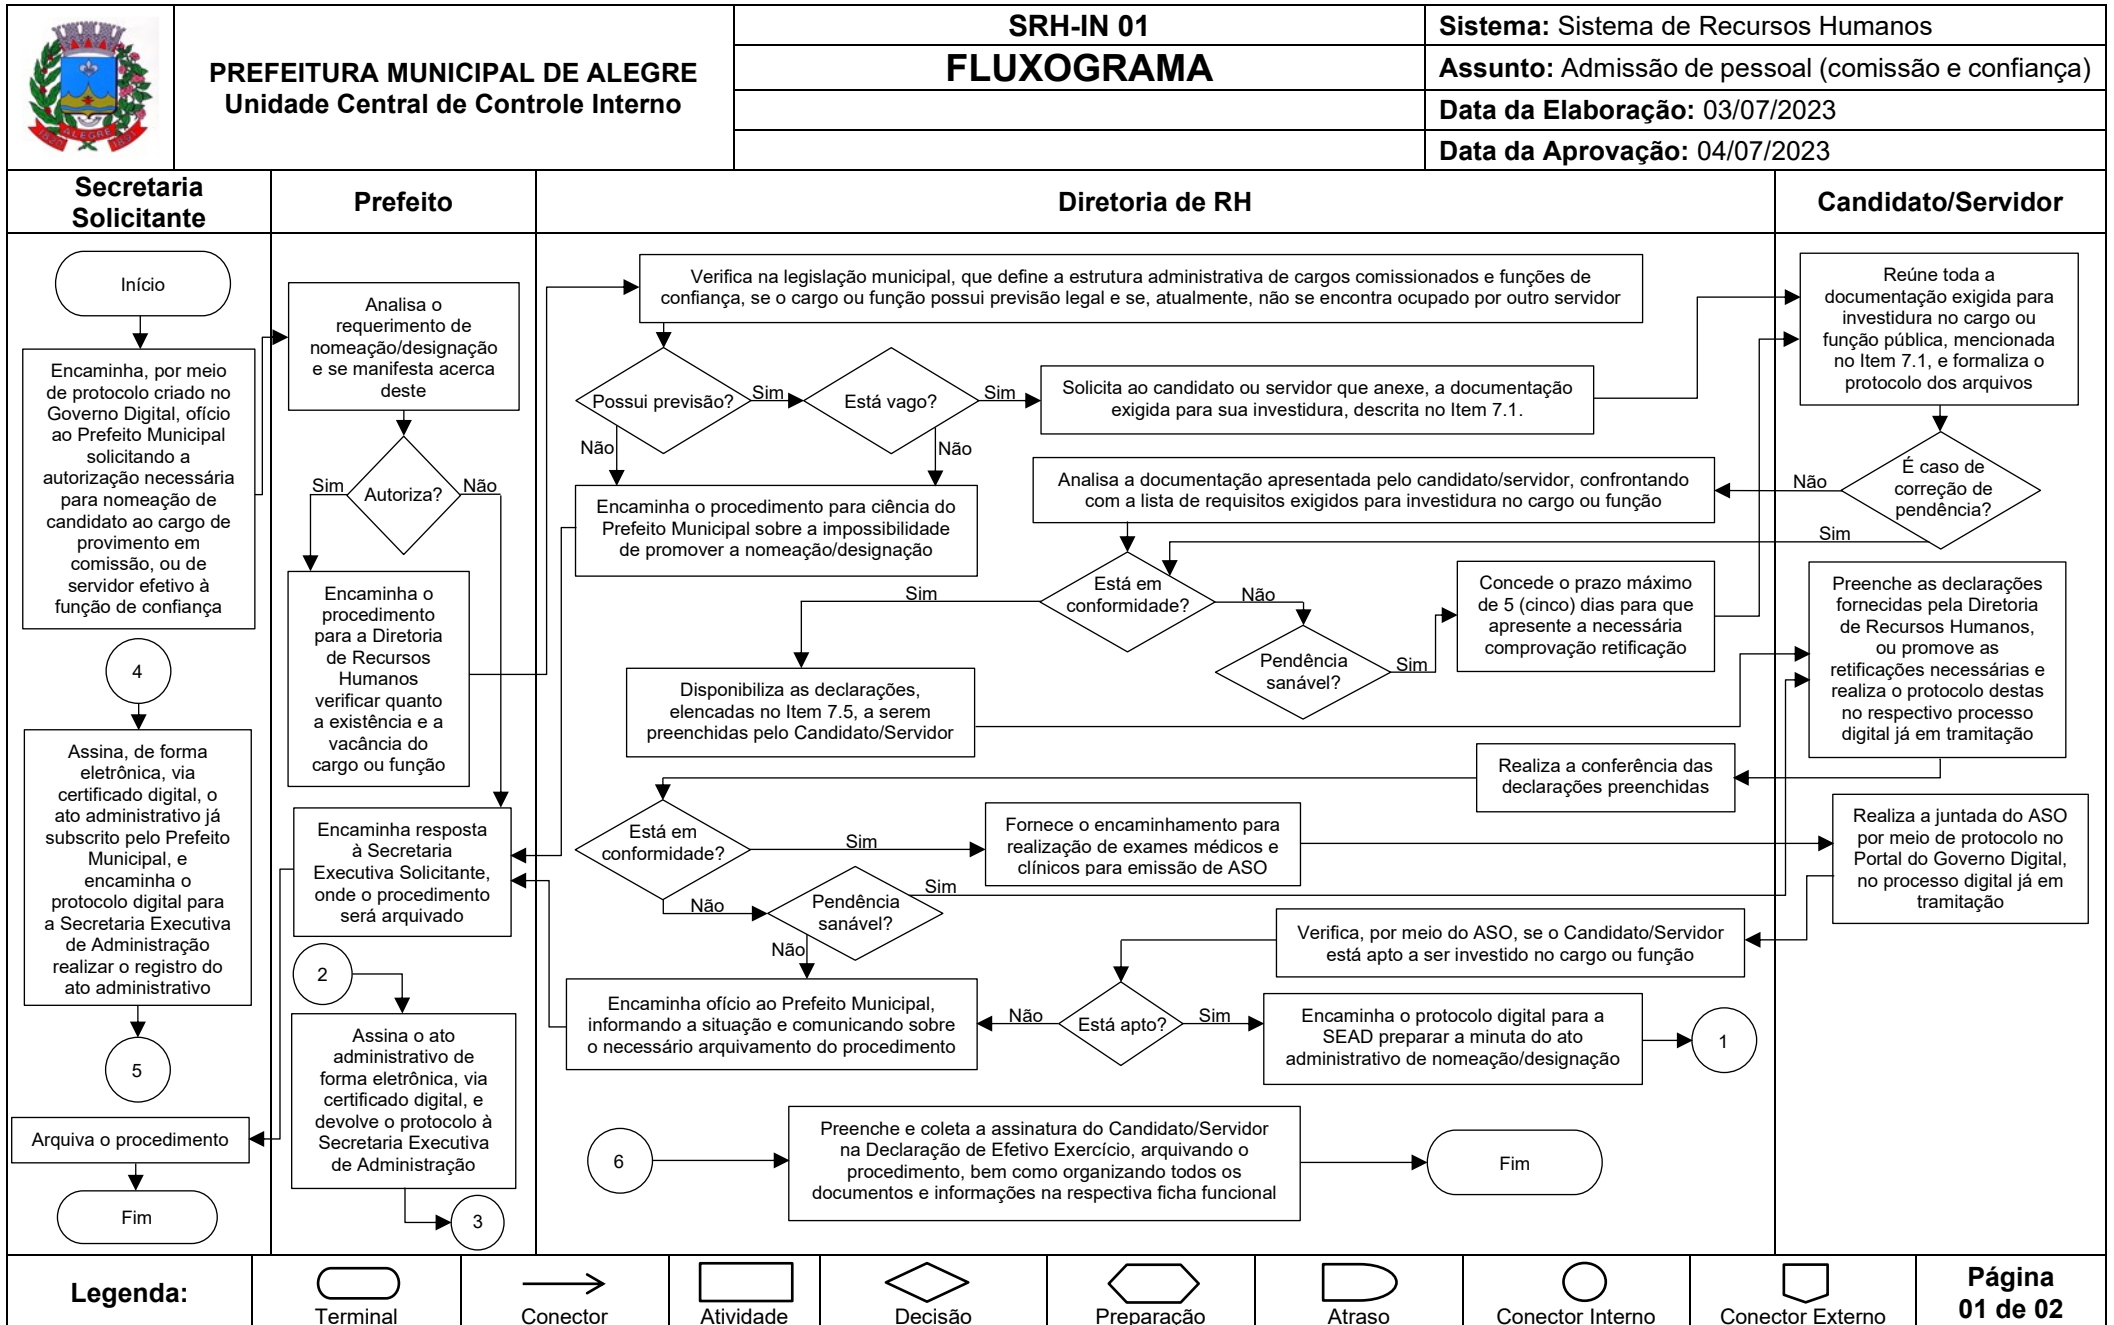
PREFEITURA MUNICIPAL DE ALEGRE
Unidade Central de Controle Interno

SRH-IN 01
FLUXOGRAMA

Sistema: Sistema de Recursos Humanos
Assunto: Admissão de pessoal (comissão e confiança)
Data da Elaboração: 03/07/2023
Data da Aprovação: 04/07/2023

Secretaria Solicitante

Prefeito

Diretoria de RH

Candidato/Servidor

Início

Encaminha, por meio de protocolo criado no Governo Digital, ofício ao Prefeito Municipal solicitando a autorização necessária para nomeação de candidato ao cargo de provimento em comissão, ou de servidor efetivo à função de confiança

4

Assina, de forma eletrônica, via certificado digital, o ato administrativo já subscrito pelo Prefeito Municipal, e encaminha o protocolo digital para a Secretaria Executiva de Administração realizar o registro do ato administrativo

5

Arquiva o procedimento

Fim

Analisa o requerimento de nomeação/designação e se manifesta acerca deste

Autoriza?

Sim

Não

Encaminha o procedimento para a Diretoria de Recursos Humanos verificar quanto a existência e a vacância do cargo ou função

Encaminha resposta à Secretaria Executiva Solicitante, onde o procedimento será arquivado

2

Assina o ato administrativo de forma eletrônica, via certificado digital, e devolve o protocolo à Secretaria Executiva de Administração

3

Verifica na legislação municipal, que define a estrutura administrativa de cargos comissionados e funções de confiança, se o cargo ou função possui previsão legal e se, atualmente, não se encontra ocupado por outro servidor

Possui previsão?

Sim

Está vago?

Sim

Não

Não

Solicita ao candidato ou servidor que anexe, a documentação exigida para sua investidura, descrita no Item 7.1.

Encaminha o procedimento para ciência do Prefeito Municipal sobre a impossibilidade de promover a nomeação/designação

Analisa a documentação apresentada pelo candidato/servidor, confrontando com a lista de requisitos exigidos para investidura no cargo ou função

Está em conformidade?

Sim

Não

Pendência sanável?

Sim

Concede o prazo máximo de 5 (cinco) dias para que apresente a necessária comprovação retificação

Disponibiliza as declarações, elencadas no Item 7.5, a serem preenchidas pelo Candidato/Servidor

Realiza a conferência das declarações preenchidas

Está em conformidade?

Sim

Fornece o encaminhamento para realização de exames médicos e clínicos para emissão de ASO

Não

Pendência sanável?

Sim

Não

Verifica, por meio do ASO, se o Candidato/Servidor está apto a ser investido no cargo ou função

Encaminha ofício ao Prefeito Municipal, informando a situação e comunicando sobre o necessário arquivamento do procedimento

Não

Está apto?

Sim

Encaminha o protocolo digital para a SEAD preparar a minuta do ato administrativo de nomeação/designação

1

6

Preenche e coleta a assinatura do Candidato/Servidor na Declaração de Efetivo Exercício, arquivando o procedimento, bem como organizando todos os documentos e informações na respectiva ficha funcional

Fim

Reúne toda a documentação exigida para investidura no cargo ou função pública, mencionada no Item 7.1, e formaliza o protocolo dos arquivos

É caso de correção de pendência?

Não

Sim

Preenche as declarações fornecidas pela Diretoria de Recursos Humanos, ou promove as retificações necessárias e realiza o protocolo destas no respectivo processo digital já em tramitação

Realiza a juntada do ASO por meio de protocolo no Portal do Governo Digital, no processo digital já em tramitação

Legenda:

Terminal

Conector

Atividade

Decisão

Preparação

Atraso

Conector Interno

Conector Externo

Página 01 de 02